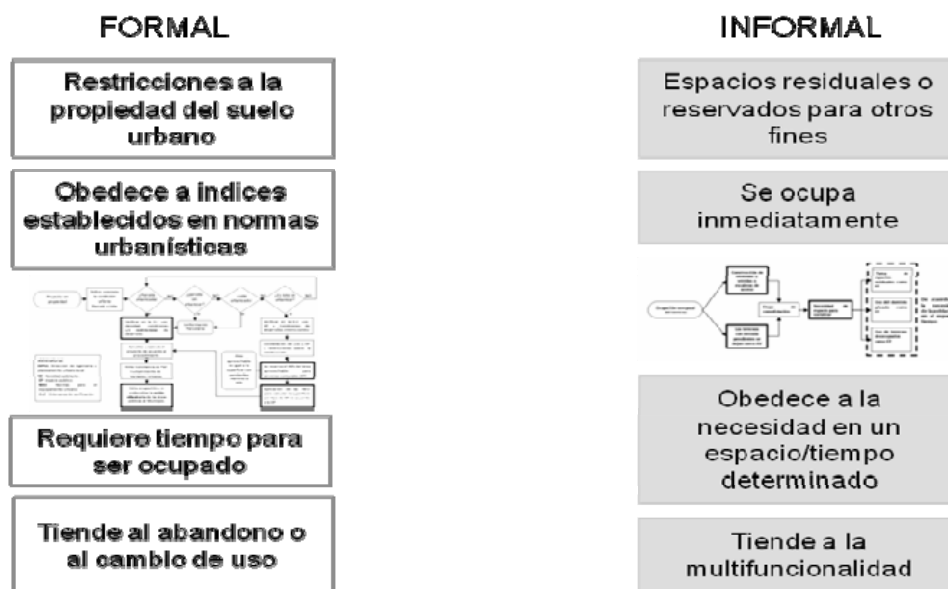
FORMAL

Restricciones a la propiedad del suelo urbano

Obedece a indices establecidos en normas urbanísticas

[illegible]

Requiere tiempo para ser ocupado

Tiende al abandono o al cambio de uso

INFORMAL

Espacios residuales o reservados para otros fines

Se ocupa inmediatamente

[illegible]

Obedece a la necesidad en un espacio/tiempo determinado

Tiende a la multifuncionalidad